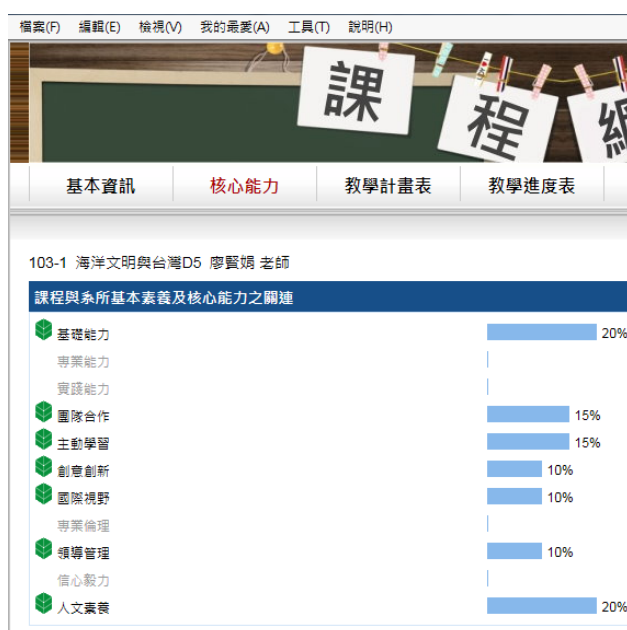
檔案(F) 編輯(E) 檢視(V) 我的最愛(A) 工具(T) 說明(H)

課 程 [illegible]

基本資訊 核心能力 教學計畫表 教學進度表

103-1 海洋文明與台灣D5 廖賢娟 老師

課程與系所基本素養及核心能力之關連

| | |
|---|---|
| 基礎能力 | 20% |
| 專業能力 | |
| 實踐能力 | |
| 團隊合作 | 15% |
| 主動學習 | 15% |
| 創意創新 | 10% |
| 國際視野 | 10% |
| 專業倫理 | |
| 領導管理 | 10% |
| 信心毅力 | |
| 人文素養 | 20% |